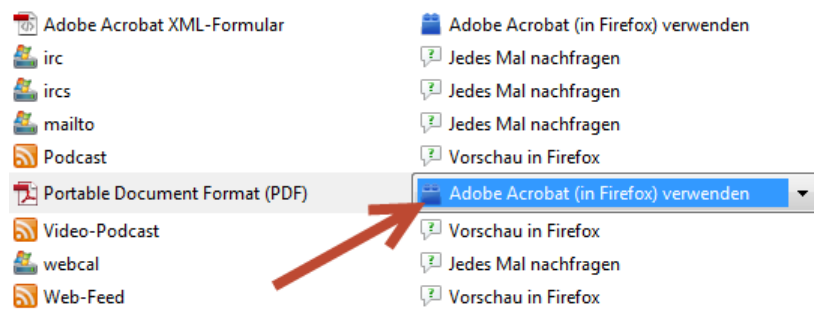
| | |
|---|---|
| Adobe Acrobat XML-Formular | Adobe Acrobat (in Firefox) verwenden |
| irc | Jedes Mal nachfragen |
| ircs | Jedes Mal nachfragen |
| mailto | Jedes Mal nachfragen |
| Podcast | Vorschau in Firefox |
| Portable Document Format (PDF) | Adobe Acrobat (in Firefox) verwenden |
| Video-Podcast | Vorschau in Firefox |
| webcal | Jedes Mal nachfragen |
| Web-Feed | Vorschau in Firefox |